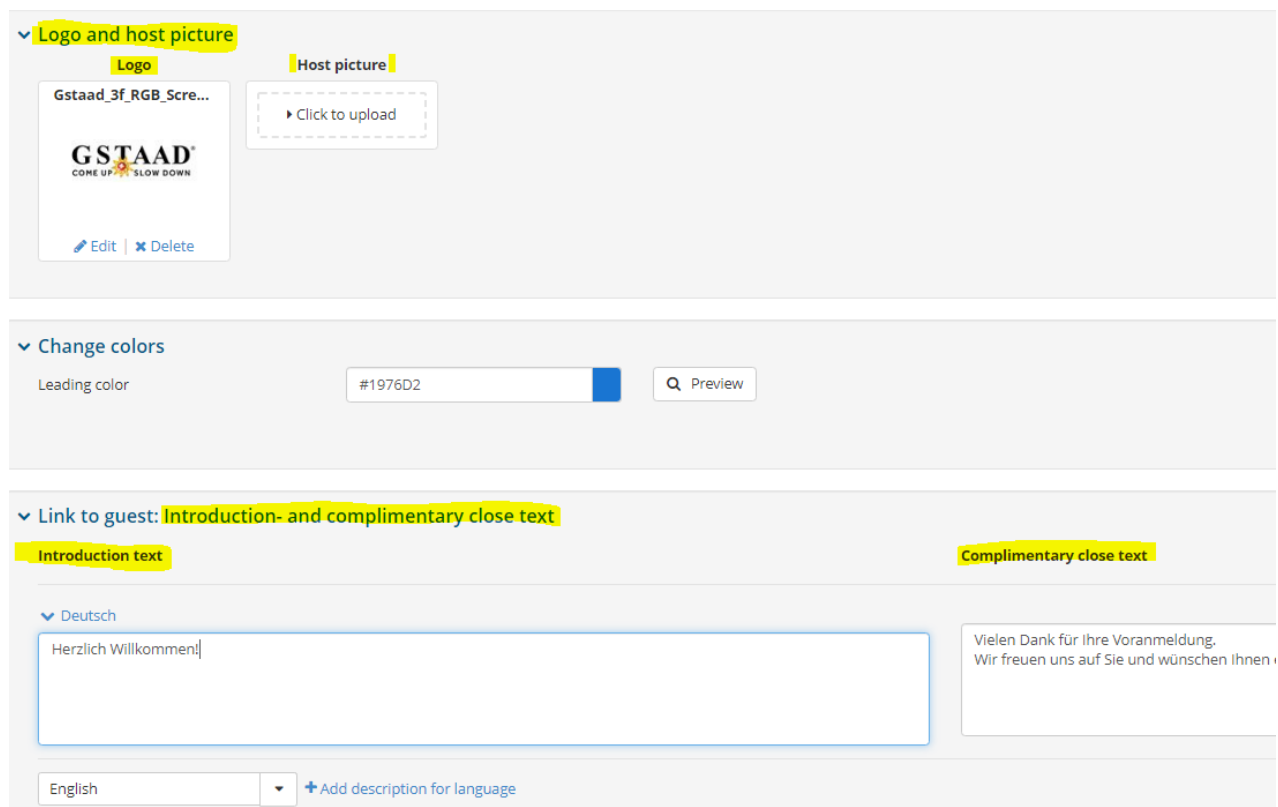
Logo and host picture

Logo

Host picture

Gstaad_3f_RGB_Scre...

GSTAAD®
COME UP SLOW DOWN

Edit | Delete

Click to upload

Change colors

Leading color

#1976D2

Preview

Link to guest: Introduction- and complimentary close text

Introduction text

Complimentary close text

Deutsch

Herzlich Willkommen!

Vielen Dank für Ihre Voranmeldung.
Wir freuen uns auf Sie und wünschen Ihnen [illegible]

English

Add description for language